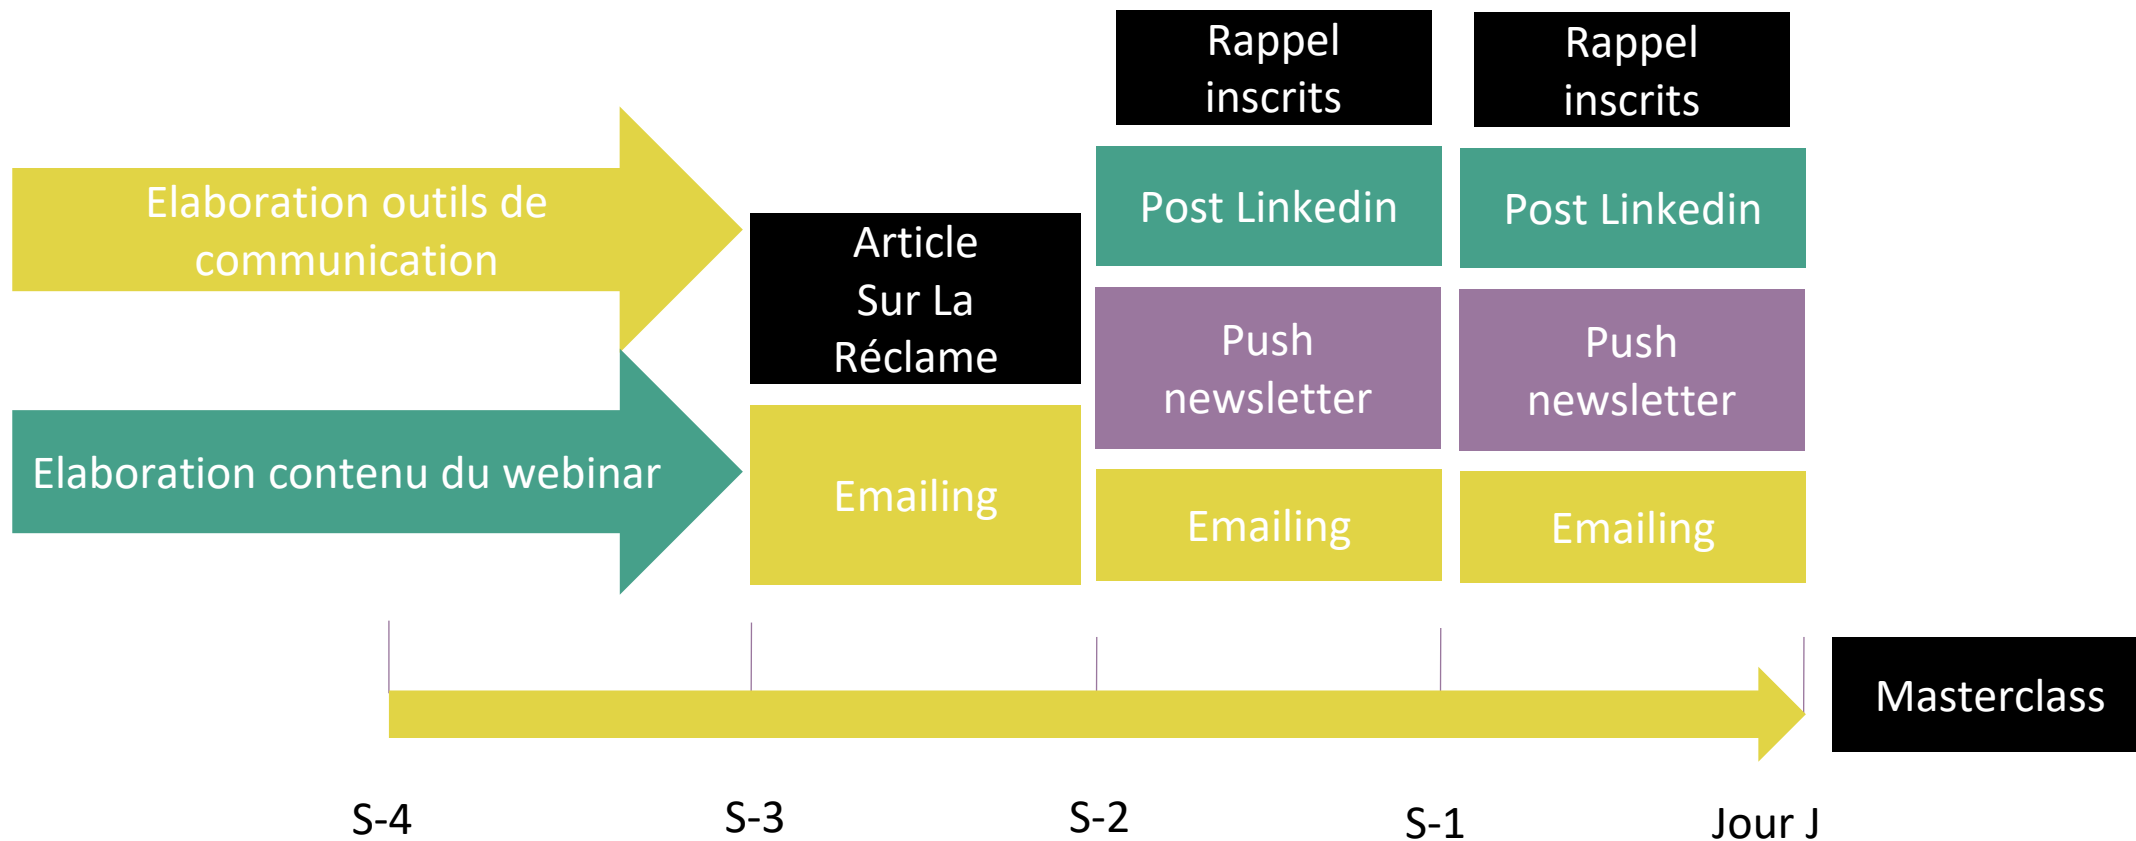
Elaboration outils de communication

Elaboration contenu du webinar

Article Sur La Réclame

Emailing

Rappel inscrits

Post Linkedin

Push newsletter

Emailing

Rappel inscrits

Post Linkedin

Push newsletter

Emailing

Masterclass

S-4

S-3

S-2

S-1

Jour J